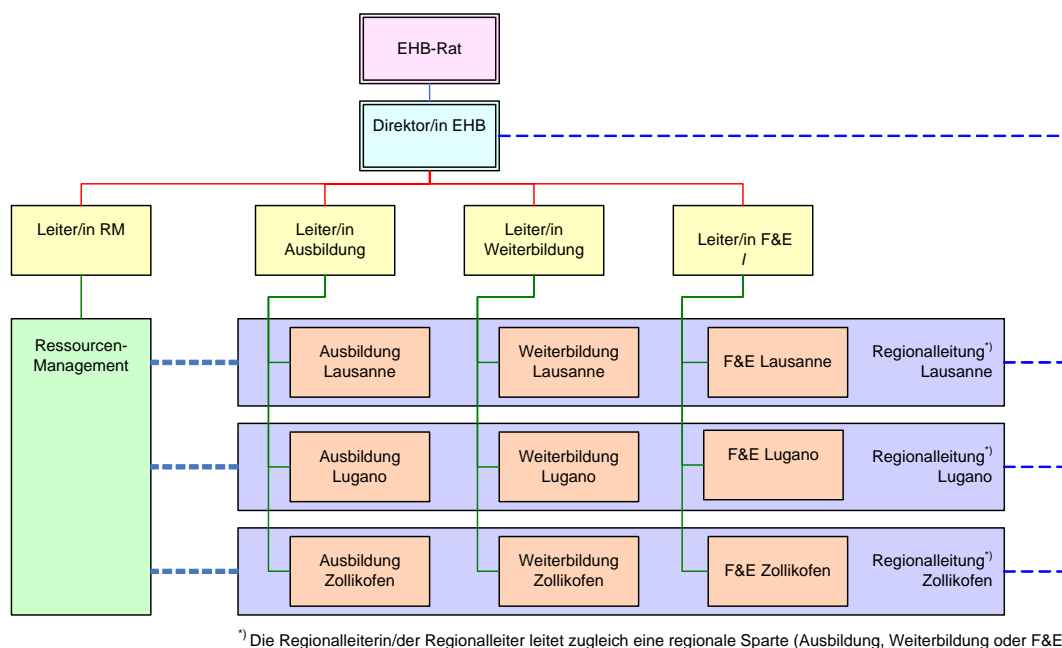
EHB-Rat

Direktor/in EHB

Leiter/in RM

Leiter/in Ausbildung

Leiter/in Weiterbildung

Leiter/in F&E /

Ressourcen-Management

Ausbildung Lausanne

Weiterbildung Lausanne

F&E Lausanne

Regionalleitung$^{*)}$ Lausanne

Ausbildung Lugano

Weiterbildung Lugano

F&E Lugano

Regionalleitung$^{*)}$ Lugano

Ausbildung Zollikofen

Weiterbildung Zollikofen

F&E Zollikofen

Regionalleitung$^{*)}$ Zollikofen

$^{*)}$ Die Regionalleiterin/der Regionalleiter leitet zugleich eine regionale Sparte (Ausbildung, Weiterbildung oder F&E